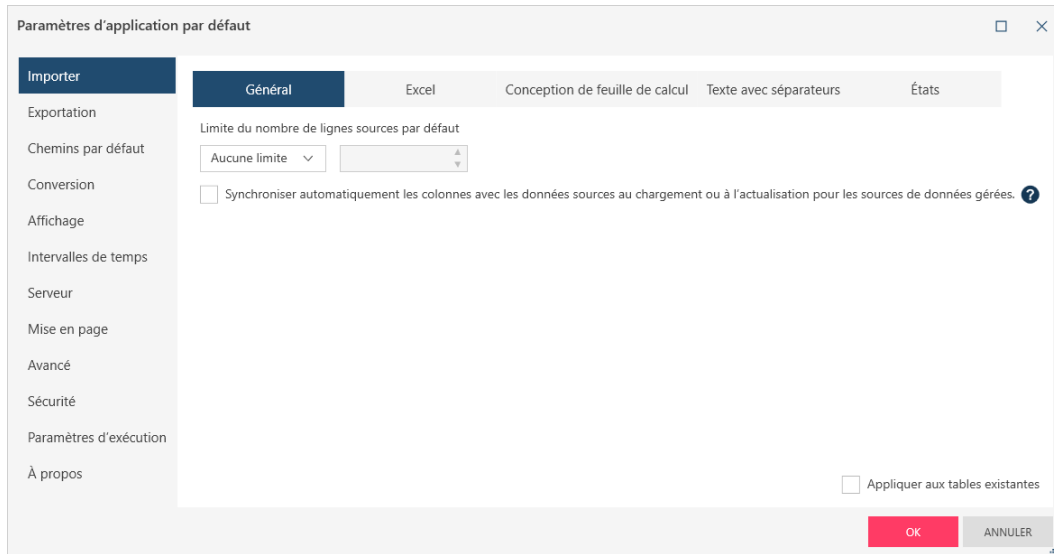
Paramètres d'application par défaut

Importer
Exportation
Chemins par défaut
Conversion
Affichage
Intervalles de temps
Serveur
Mise en page
Avancé
Sécurité
Paramètres d'exécution
À propos

Général | Excel | Conception de feuille de calcul | Texte avec séparateurs | États

Limite du nombre de lignes sources par défaut

Aucune limite

Synchroniser automatiquement les colonnes avec les données sources au chargement ou à l'actualisation pour les sources de données gérées.

Appliquer aux tables existantes

OK
ANNULER